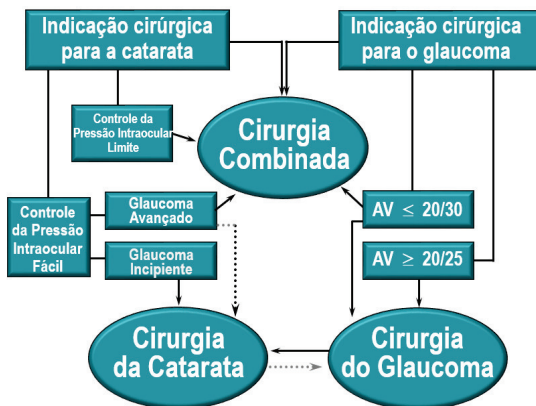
Indicação cirúrgica para a catarata

Indicação cirúrgica para o glaucoma

Controle da Pressão Intraocular Limite

Cirurgia Combinada

Controle da Pressão Intraocular Fácil

Glaucoma Avançado

Glaucoma Incipiente

AV $\leq$ 20/30

AV $\geq$ 20/25

Cirurgia da Catarata

Cirurgia do Glaucoma